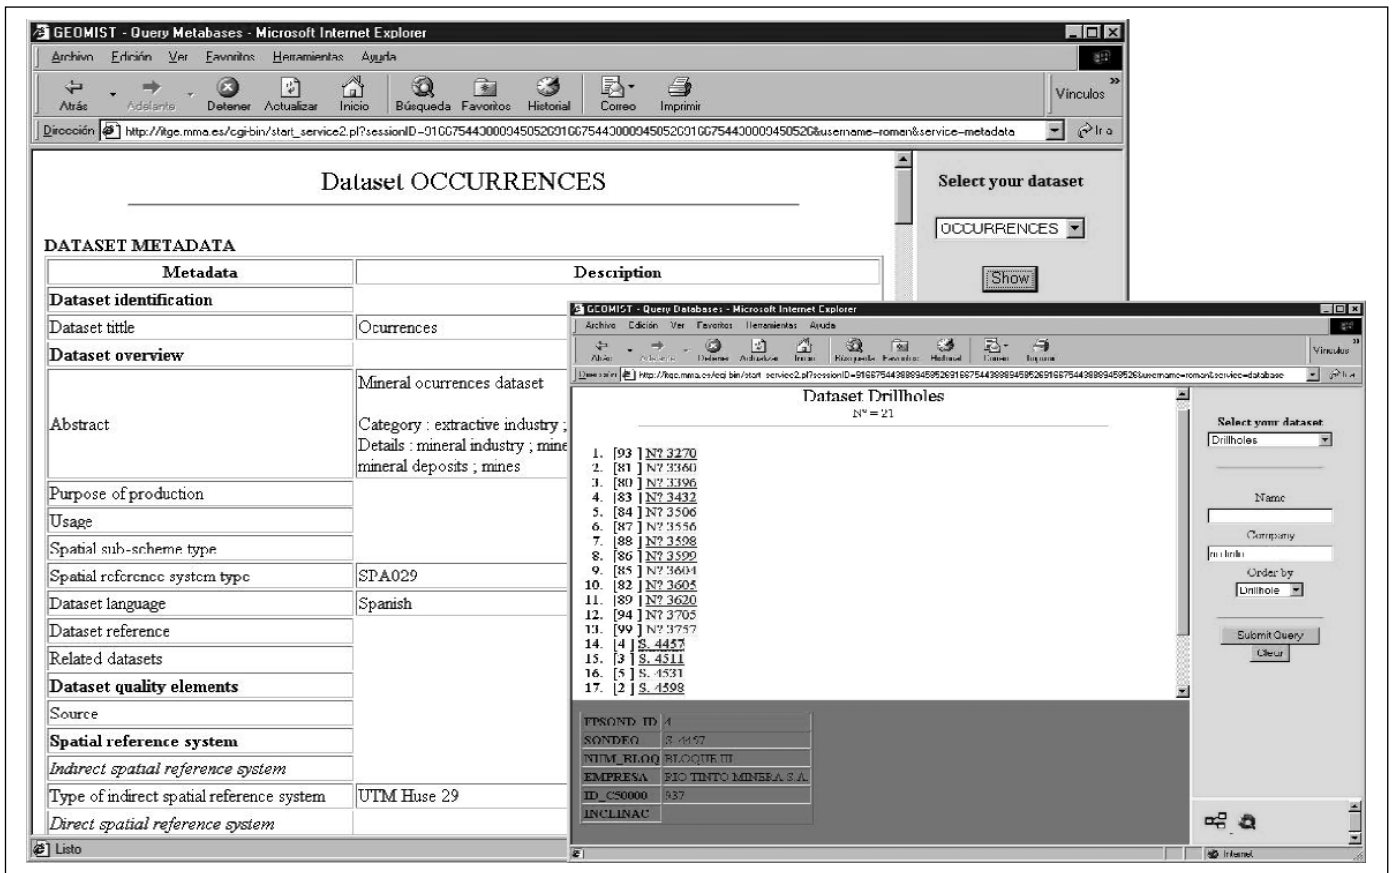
GEOMIST - Query Metabases - Microsoft Internet Explorer

Archivo Edición Ver Favoritos Herramientas Ayuda

Atrás Adelante Detener Actualizar Inicio Búsqueda Favoritos Historial Correo Imprimir Vínculos

Dirección http://itge.mma.es/cgi-bin/start_service2.pl?sessionID=010075443000945052010075443000945052010075443000945052&username=roman&service=metadata Ir a

Dataset OCCURRENCES

DATASET METADATA

| Metadata | Description |
|---|---|
| Dataset identification | |
| Dataset tittle | Ocurrences |
| Dataset overview | |
| Abstract | Mineral ocurrences dataset Category : extractive industry ; Details : mineral industry ; mine mineral deposits ; mines |
| Purpose of production | |
| Usage | |
| Spatial sub-scheme type | |
| Spatial reference system type | SPA029 |
| Dataset language | Spanish |
| Dataset reference | |
| Related datasets | |
| Dataset quality elements | |
| Source | |
| Spatial reference system | |
| Indirect spatial reference system | |
| Type of indirect spatial reference system | UTM Huse 29 |
| Direct spatial reference system | |

Select your dataset

OCCURRENCES

Show

Listo

GEOMIST - Query Databases - Microsoft Internet Explorer

Archivo Edición Ver Favoritos Herramientas Ayuda

Atrás Adelante Detener Actualizar Inicio Búsqueda Favoritos Historial Correo Imprimir Vínculos

Dirección http://itge.mma.es/cgi-bin/start_service2.pl?sessionID=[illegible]&username=roman&service=database Ir a

Dataset Drillholes
N° = 21

1. [93 ] N? 3270
2. [81 ] N? 3360
3. [80 ] N? 3396
4. [83 ] N? 3432
5. [84 ] N? 3506
6. [87 ] N? 3556
7. [88 ] N? 3598
8. [86 ] N? 3599
9. [85 ] N? 3604
10. [82 ] N? 3605
11. [89 ] N? 3620
12. [94 ] N? 3705
13. [99 ] N? 3757
14. [4 ] S. 4457
15. [3 ] S. 4511
16. [5 ] S. 4531
17. [2 ] S. 4598

| FPSOND_ID | 4 |
|---|---|
| SONDEO | S. 4457 |
| NUM_BLOQ | BLOQUE III |
| EMPRESA | RIO TINTO MINERA S.A. |
| ID_C50000 | 937 |
| INCLINAC | |

Select your dataset
Drillholes

Name

Company
rio tinto

Order by
Drillhole

Submit Query
Clear

Internet